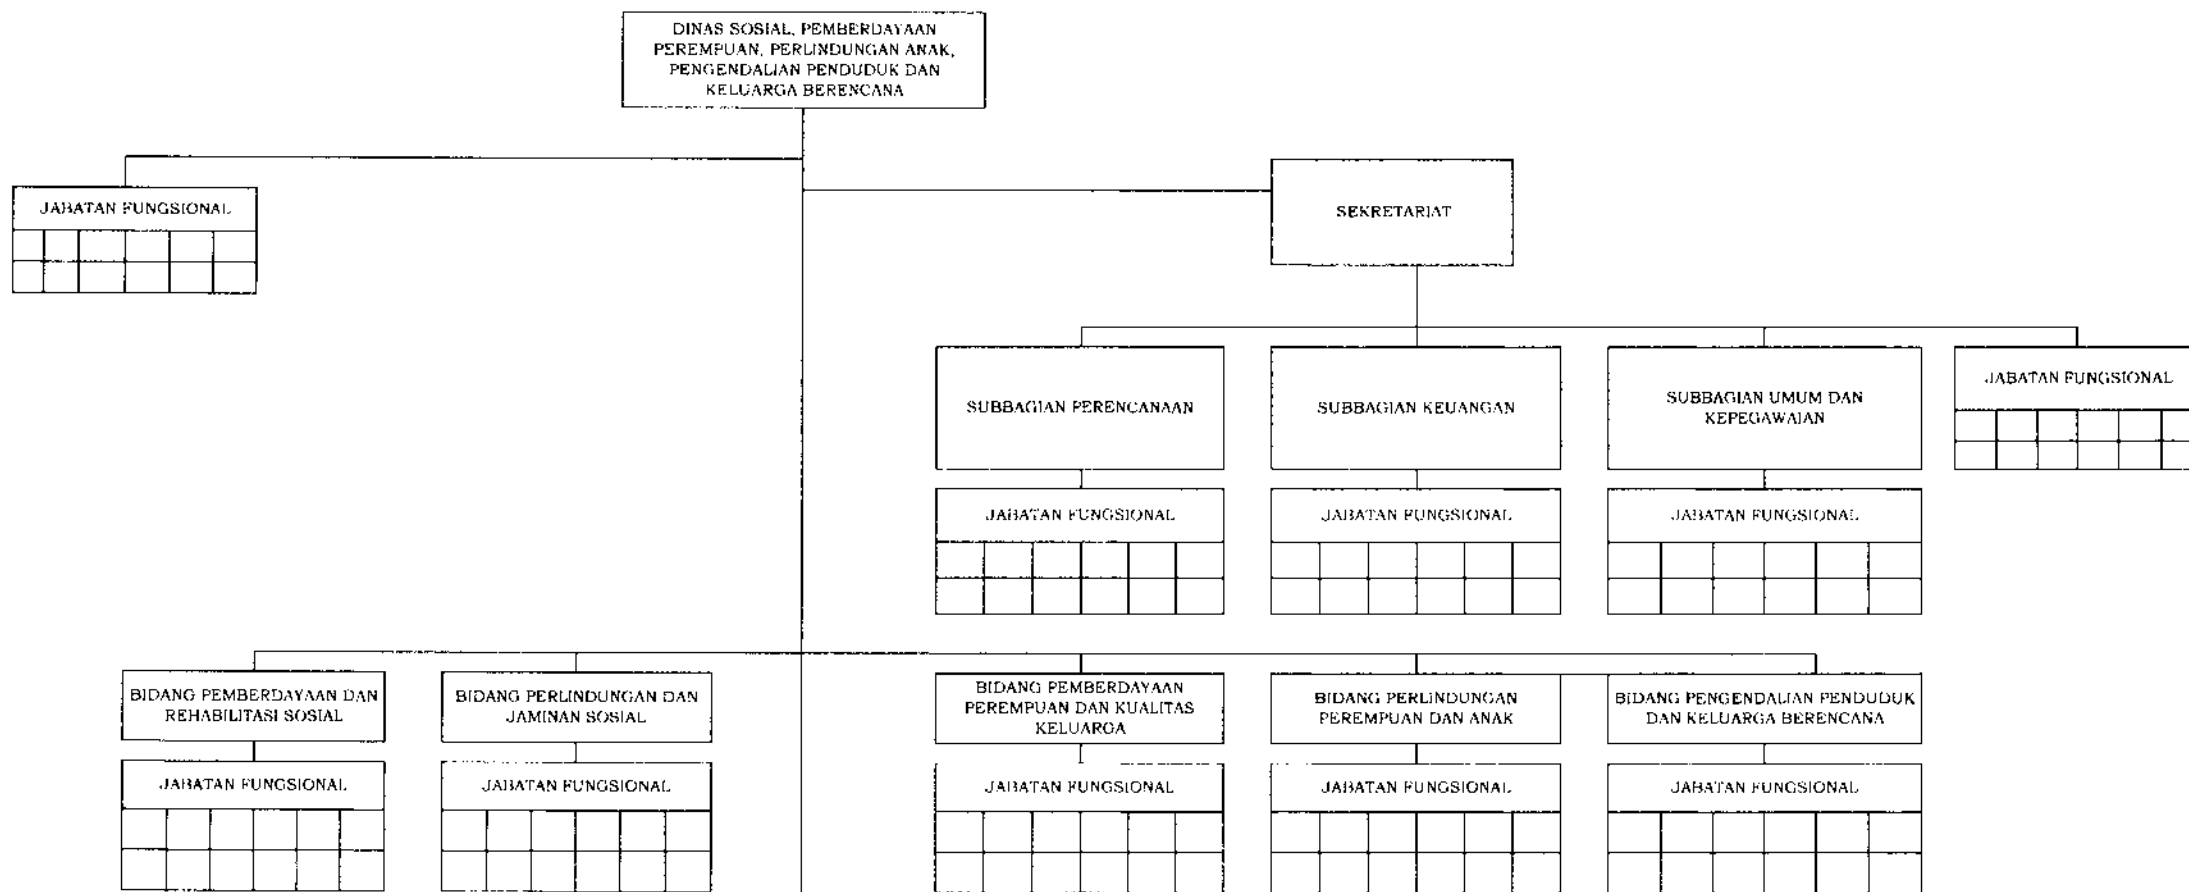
DINAS SOSIAL, PEMBERDAYAAN PEREMPUAN, PERLINDUNGAN ANAK, PENGENDALIAN PENDUDUK DAN KELUARGA BERENCANA

JABATAN FUNGSIONAL

SEKRETARIAT

SUBBAGIAN PERENCANAAN

SUBBAGIAN KEUANGAN

SUBBAGIAN UMUM DAN KEPEGAWAIAN

JABATAN FUNGSIONAL

JABATAN FUNGSIONAL

JABATAN FUNGSIONAL

JABATAN FUNGSIONAL

BIDANG PEMBERDAYAAN DAN REHABILITASI SOSIAL

BIDANG PERLINDUNGAN DAN JAMINAN SOSIAL

BIDANG PEMBERDAYAAN PEREMPUAN DAN KUALITAS KELUARGA

BIDANG PERLINDUNGAN PEREMPUAN DAN ANAK

BIDANG PENGENDALIAN PENDUDUK DAN KELUARGA BERENCANA

JABATAN FUNGSIONAL

JABATAN FUNGSIONAL

JABATAN FUNGSIONAL

JABATAN FUNGSIONAL

JABATAN FUNGSIONAL